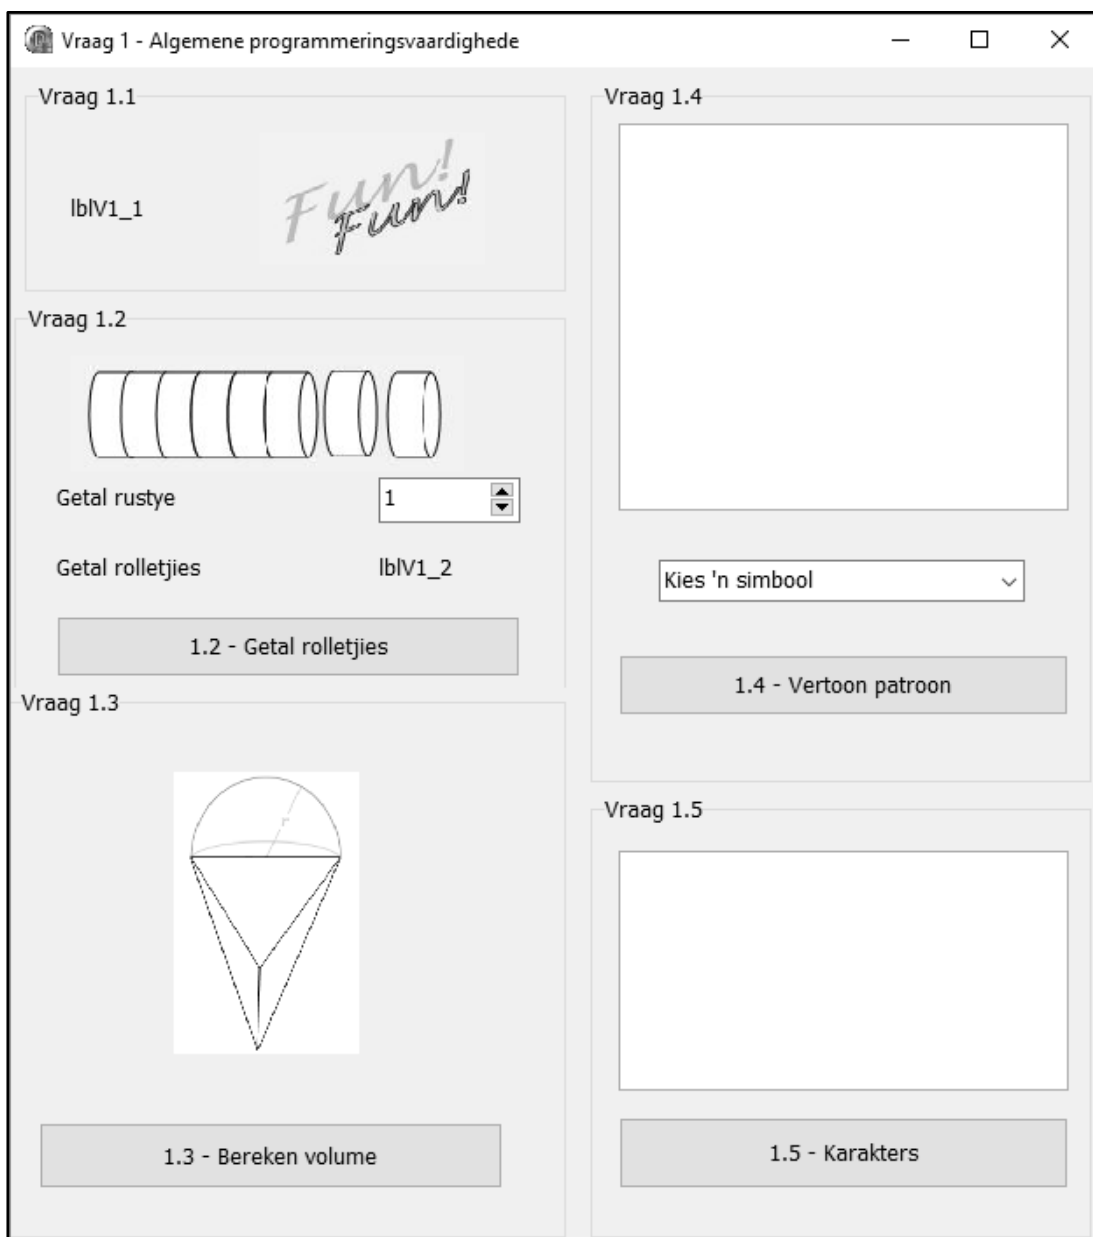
Vraag 1 - Algemene programmeringsvaardighede

Vraag 1.1

lblV1_1

Fun! Fun!

Vraag 1.2

Getal rustye 1

Getal rolletjies lblV1_2

1.2 - Getal rolletjies

Vraag 1.3

r

1.3 - Bereken volume

Vraag 1.4

Kies 'n simbool

1.4 - Vertoon patroon

Vraag 1.5

1.5 - Karakters